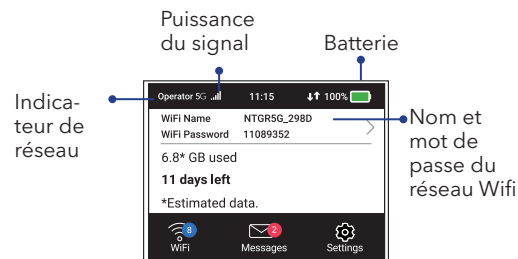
Puissance du signal

Batterie

Indicateur de réseau

Operator 5G 11:15 100%

WiFi Name NTGR5G_298D
WiFi Password 11089352

Nom et mot de passe du réseau Wifi

6.8* GB used

11 days left

*Estimated data.

8 WiFi

2 Messages

Settings